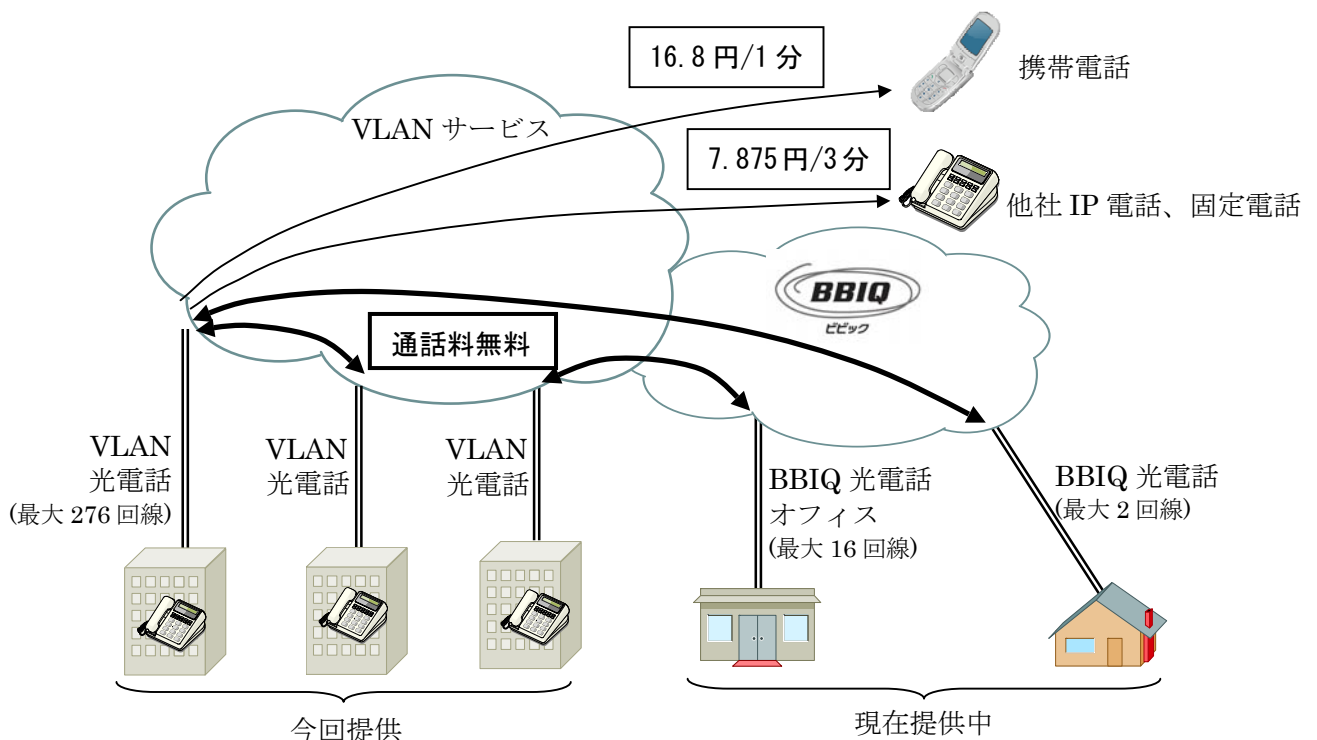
16.8 円/1 分

携帯電話

VLAN サービス

7.875 円/3 分

他社 IP 電話、固定電話

BBIQ
ビビック

通話料無料

VLAN
光電話
(最大 276 回線)

VLAN
光電話

VLAN
光電話

BBIQ 光電話
オフィス
(最大 16 回線)

BBIQ 光電話
(最大 2 回線)

今回提供

現在提供中